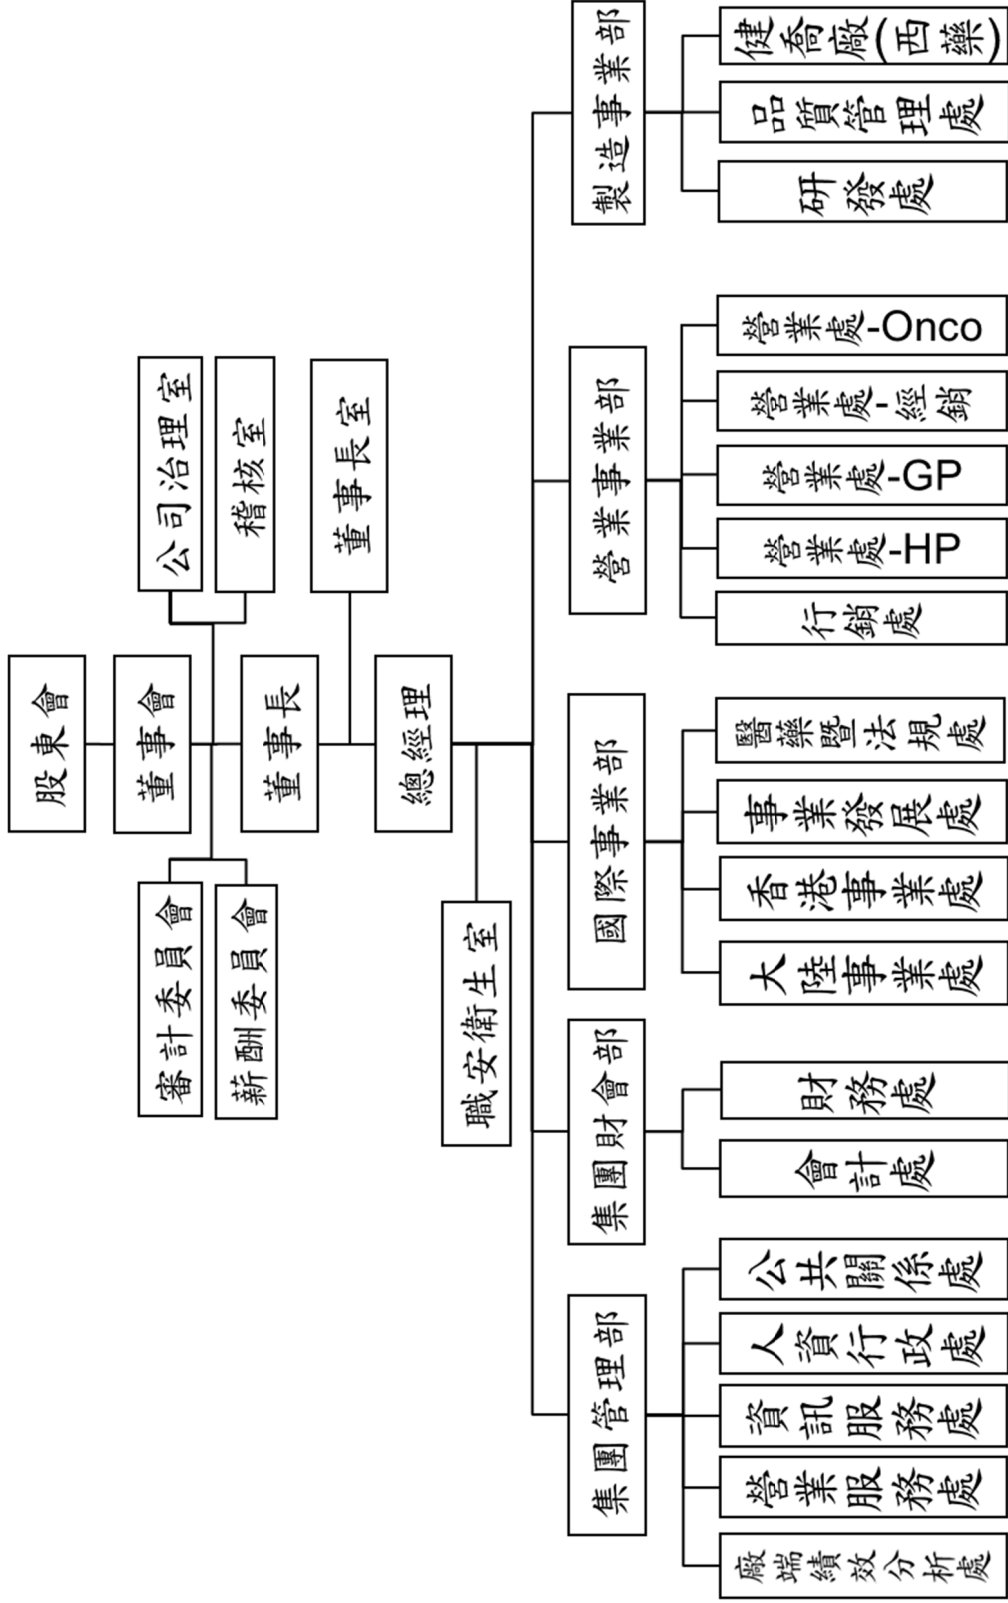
股東會

董事會

公司治理室

稽核室

審計委員會

薪酬委員會

董事長

董事長室

總經理

職安衛生室

製造事業部

健喬廠(西藥)

品質管理處

研發處

營業事業部

營業處-Onco

營業處-經銷

營業處-GP

營業處-HP

行銷處

國際事業部

醫藥暨法規處

事業發展處

香港事業處

大陸事業處

集團財會部

財務處

會計處

集團管理部

公共關係處

人資行政處

資訊服務處

營業服務處

廠端績效分析處